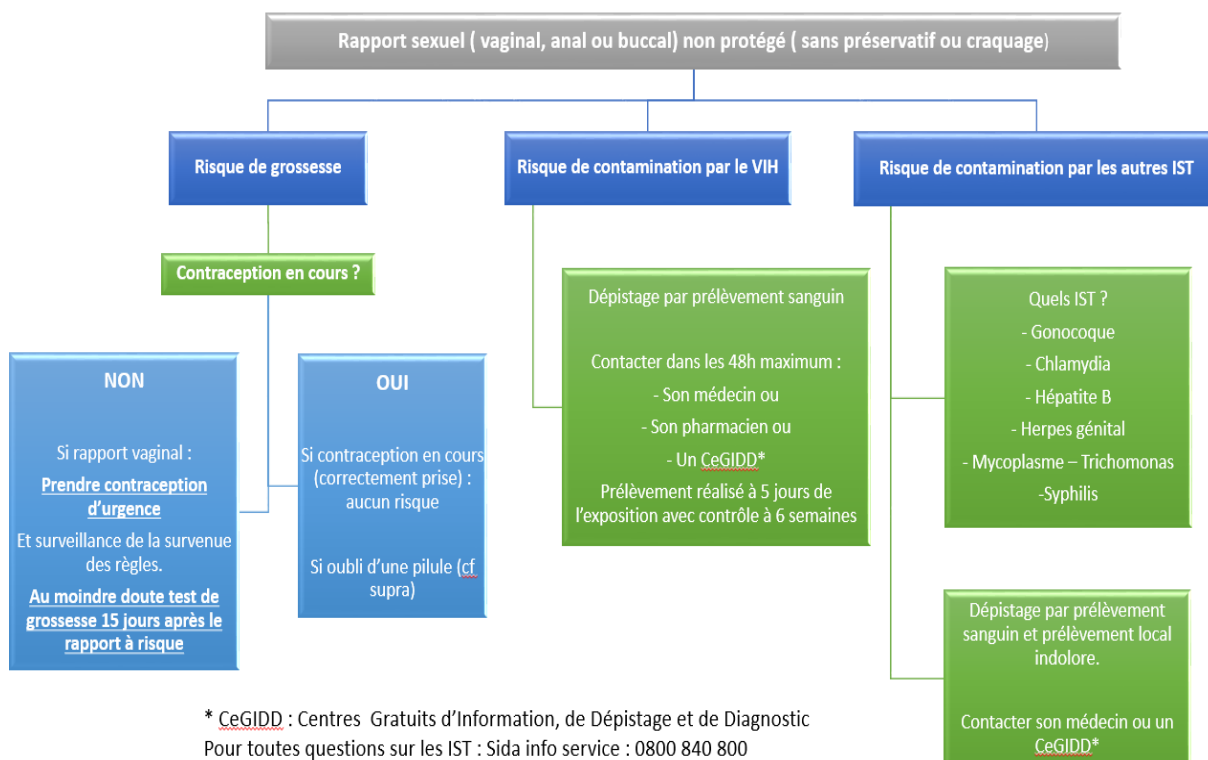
Rapport sexuel ( vaginal, anal ou buccal) non protégé ( sans préservatif ou craquage)

Risque de grossesse

Risque de contamination par le VIH

Risque de contamination par les autres IST

Contraception en cours ?

NON

Si rapport vaginal :

Prendre contraception d'urgence

Et surveillance de la survenue des règles.

Au moindre doute test de grossesse 15 jours après le rapport à risque

OUI

Si contraception en cours (correctement prise) : aucun risque

Si oubli d'une pilule (cf supra)

Dépistage par prélèvement sanguin

Contacter dans les 48h maximum :

- Son médecin ou

- Son pharmacien ou

- Un CeGIDD*

Prélèvement réalisé à 5 jours de l'exposition avec contrôle à 6 semaines

Quels IST ?

- Gonocoque

- Chlamydia

- Hépatite B

- Herpes génital

- Mycoplasme – Trichomonas

-Syphilis

Dépistage par prélèvement sanguin et prélèvement local indolore.

Contacter son médecin ou un CeGIDD*

* CeGIDD : Centres Gratuits d'Information, de Dépistage et de Diagnostic
Pour toutes questions sur les IST : Sida info service : 0800 840 800